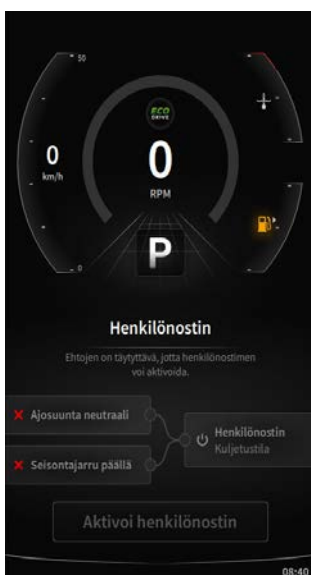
50

ECO DRIVE

0
km/h

0
RPM

0

P

Henkilönostin

Ehtojen on täytyttävä, jotta henkilönostimen voi aktivoida.

Ajosuunta neutraali

Seisontajarru päällä

Henkilönostin
Kuljetustila

Aktivoi henkilönostin

08:40